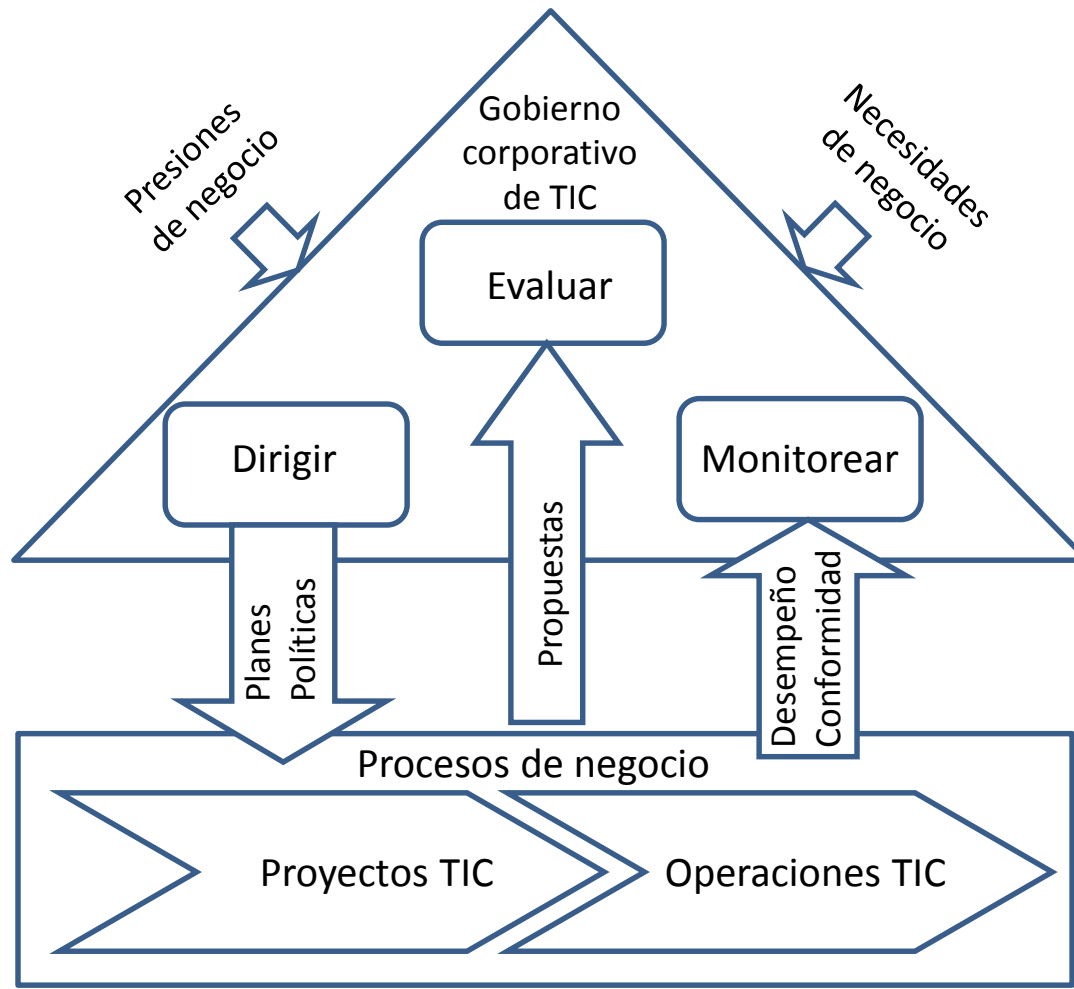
Presiones de negocio

Gobierno corporativo de TIC

Necesidades de negocio

Evaluar

Dirigir

Monitorear

Planes Políticas

Propuestas

Desempeño Conformidad

Procesos de negocio

Proyectos TIC

Operaciones TIC